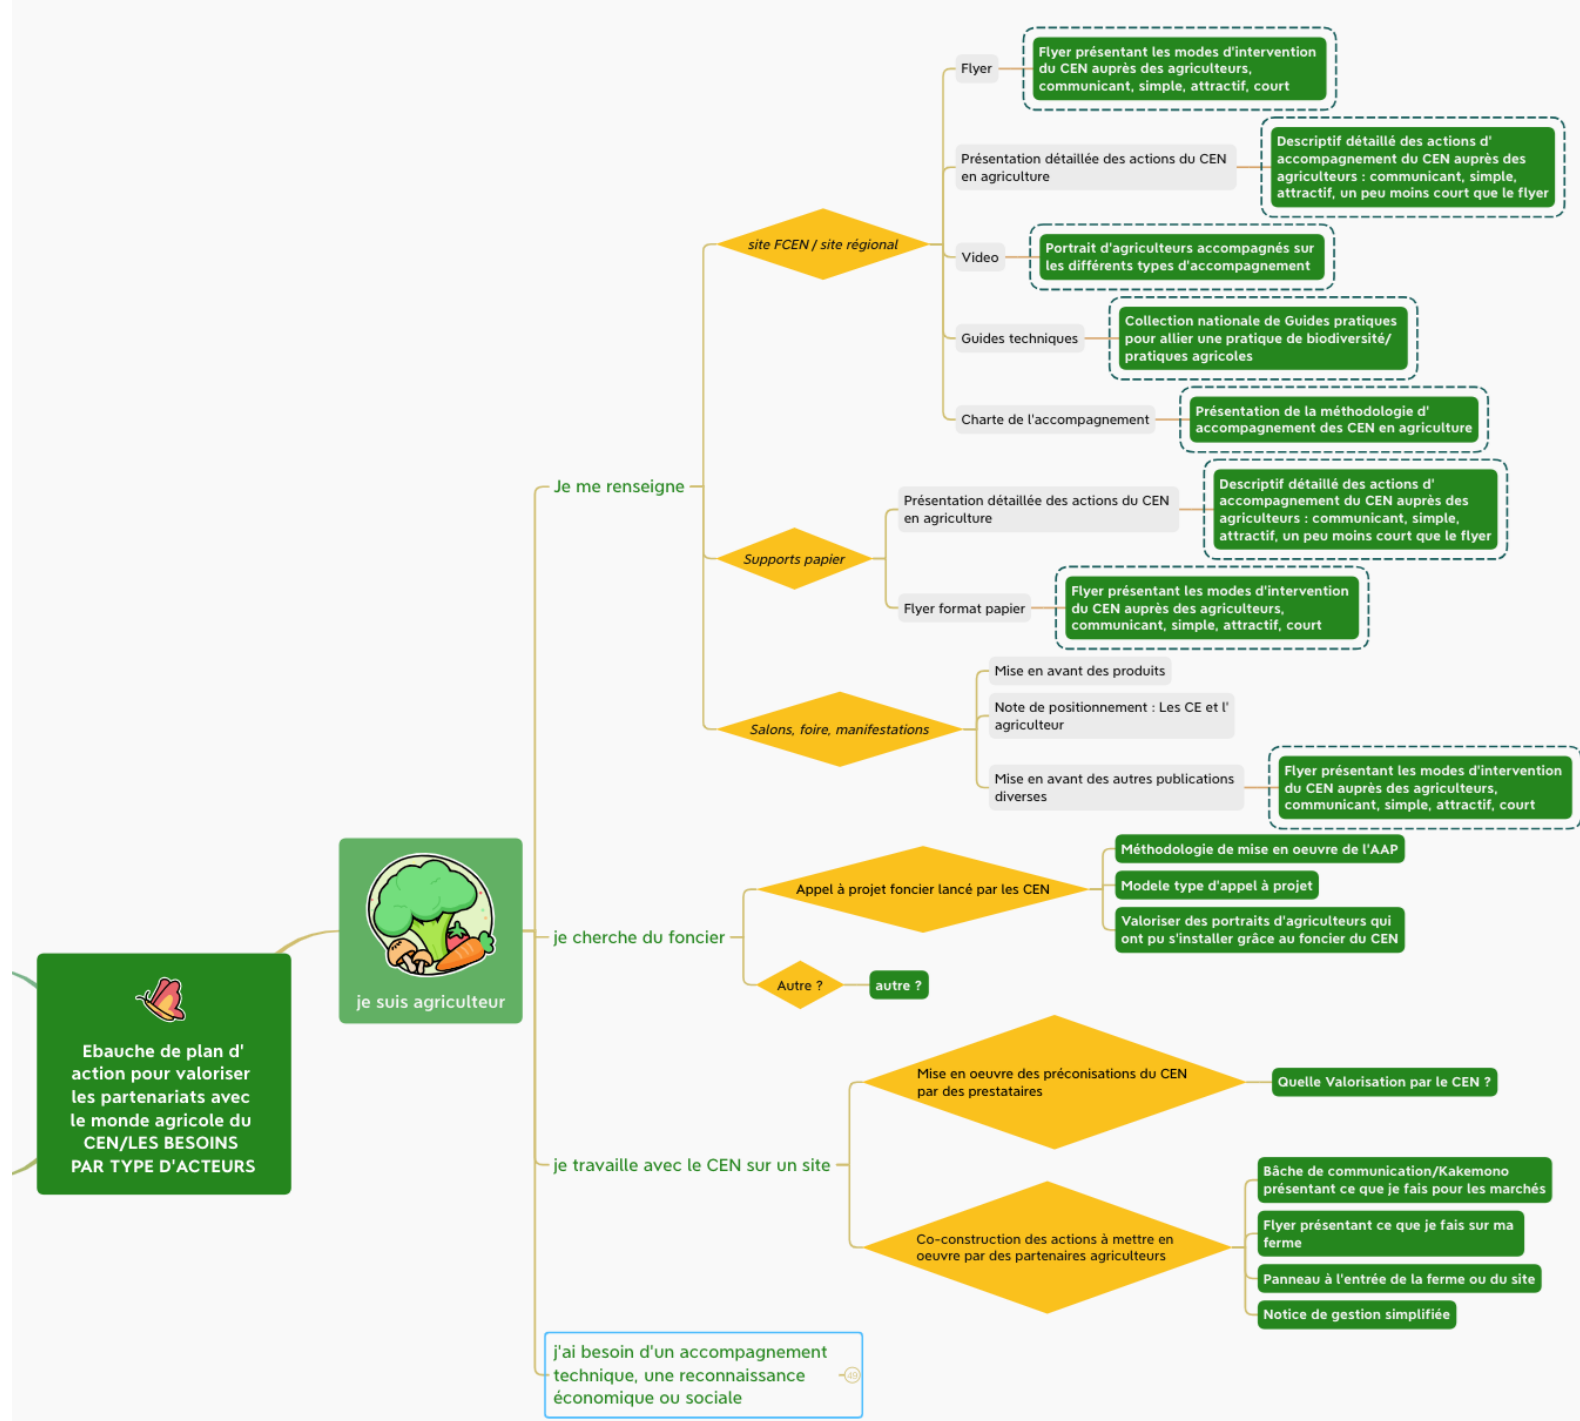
Ebauche de plan d' action pour valoriser les partenariats avec le monde agricole du CEN/LES BESOINS PAR TYPE D'ACTEURS

je suis agriculteur

Je me renseigne

site FCEN / site régional

Flyer

Flyer présentant les modes d'intervention du CEN auprès des agriculteurs, communicant, simple, attractif, court

Présentation détaillée des actions du CEN en agriculture

Descriptif détaillé des actions d' accompagnement du CEN auprès des agriculteurs : communicant, simple, attractif, un peu moins court que le flyer

Video

Portrait d'agriculteurs accompagnés sur les différents types d'accompagnement

Guides techniques

Collection nationale de Guides pratiques pour allier une pratique de biodiversité/ pratiques agricoles

Charte de l'accompagnement

Présentation de la méthodologie d' accompagnement des CEN en agriculture

Supports papier

Présentation détaillée des actions du CEN en agriculture

Descriptif détaillé des actions d' accompagnement du CEN auprès des agriculteurs : communicant, simple, attractif, un peu moins court que le flyer

Flyer format papier

Flyer présentant les modes d'intervention du CEN auprès des agriculteurs, communicant, simple, attractif, court

Salons, foire, manifestations

Mise en avant des produits

Note de positionnement : Les CE et l' agriculteur

Mise en avant des autres publications diverses

Flyer présentant les modes d'intervention du CEN auprès des agriculteurs, communicant, simple, attractif, court

je cherche du foncier

Appel à projet foncier lancé par les CEN

Méthodologie de mise en oeuvre de l'AAP

Modele type d'appel à projet

Valoriser des portraits d'agriculteurs qui ont pu s'installer grâce au foncier du CEN

Autre ?

autre ?

je travaille avec le CEN sur un site

Mise en oeuvre des préconisations du CEN par des prestataires

Quelle Valorisation par le CEN ?

Co-construction des actions à mettre en oeuvre par des partenaires agriculteurs

Bâche de communication/Kakemono présentant ce que je fais pour les marchés

Flyer présentant ce que je fais sur ma ferme

Panneau à l'entrée de la ferme ou du site

Notice de gestion simplifiée

j'ai besoin d'un accompagnement technique, une reconnaissance économique ou sociale